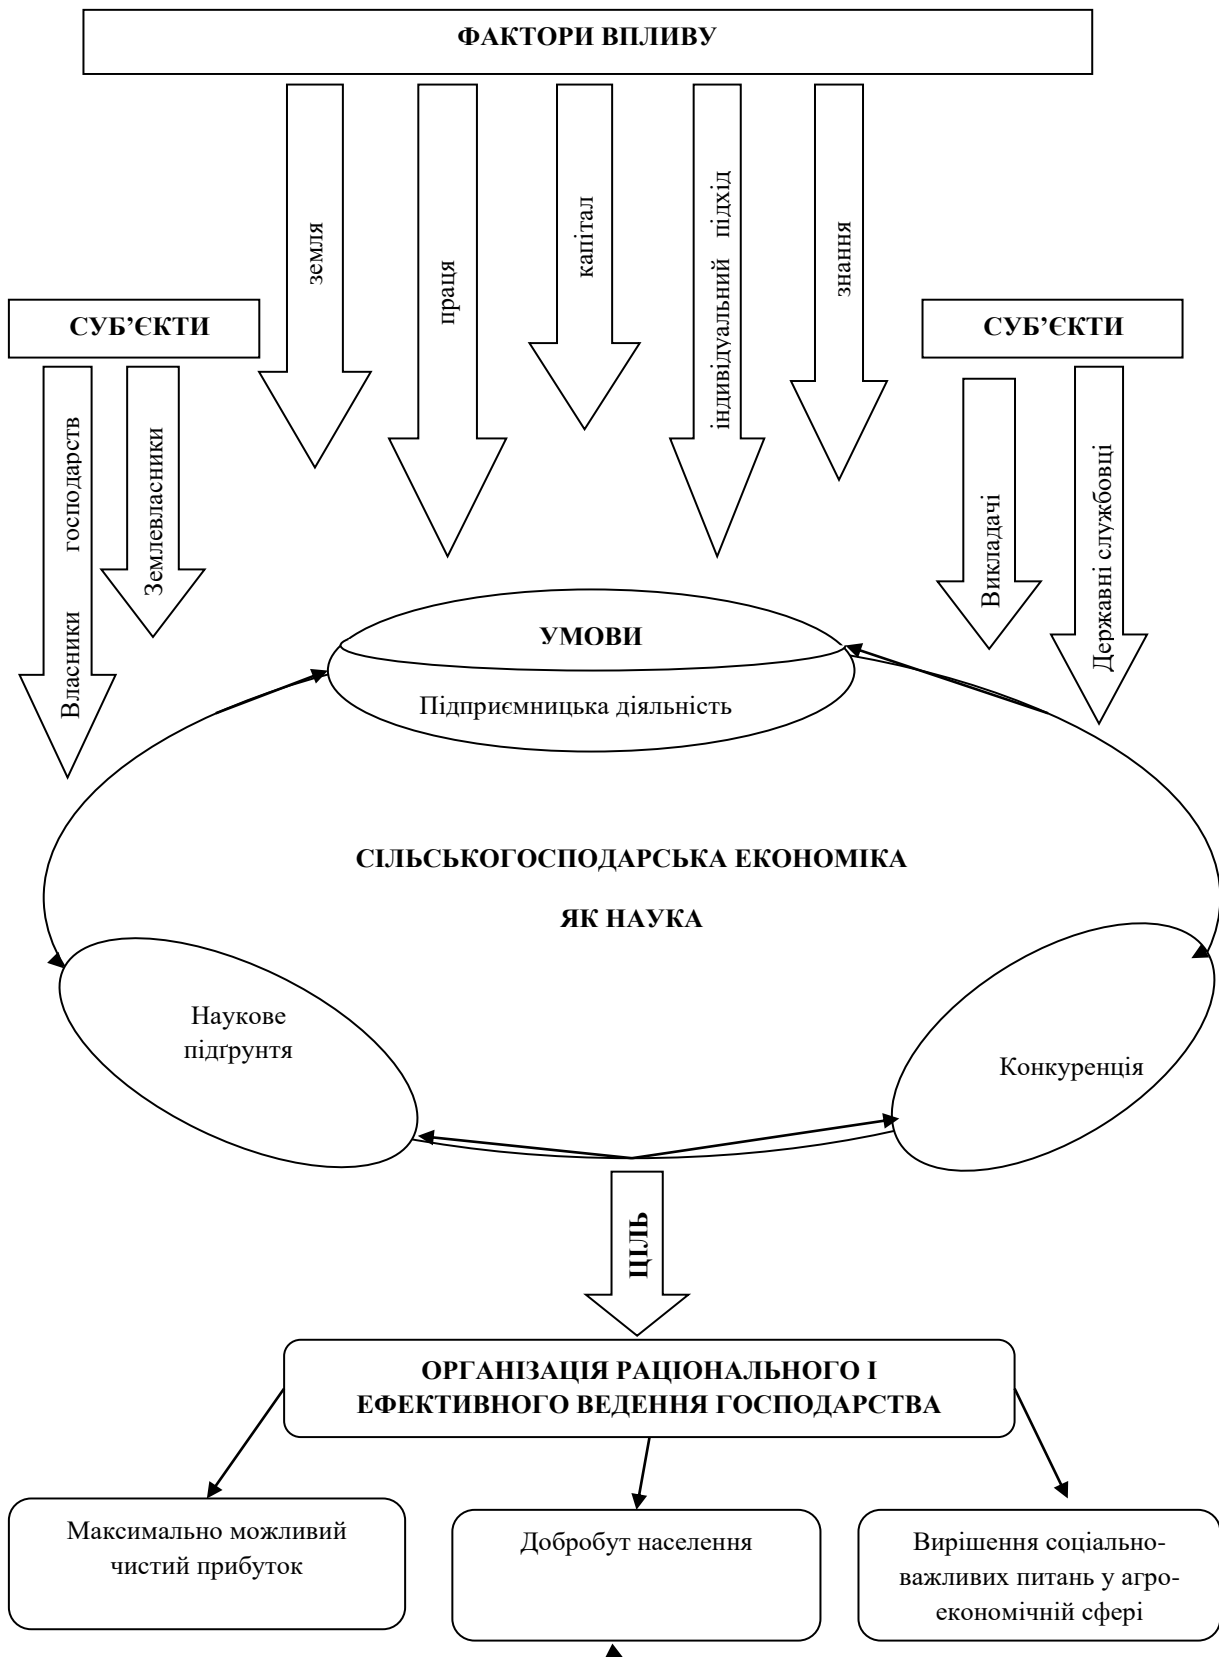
ФАКТОРИ ВПЛИВУ

земля

праця

капітал

індивідуальний підхід

знання

СУБ'ЄКТИ

Власники господарств

Землевласники

СУБ'ЄКТИ

Викладачі

Державні службовці

УМОВИ

Підприємницька діяльність

СІЛЬСЬКОГОСПОДАРСЬКА ЕКОНОМІКА

ЯК НАУКА

Наукове підґрунтя

Конкуренція

ЦІЛЬ

ОРГАНІЗАЦІЯ РАЦІОНАЛЬНОГО І ЕФЕКТИВНОГО ВЕДЕННЯ ГОСПОДАРСТВА

Максимально можливий чистий прибуток

Добробут населення

Вирішення соціально-важливих питань у агро-економічній сфері